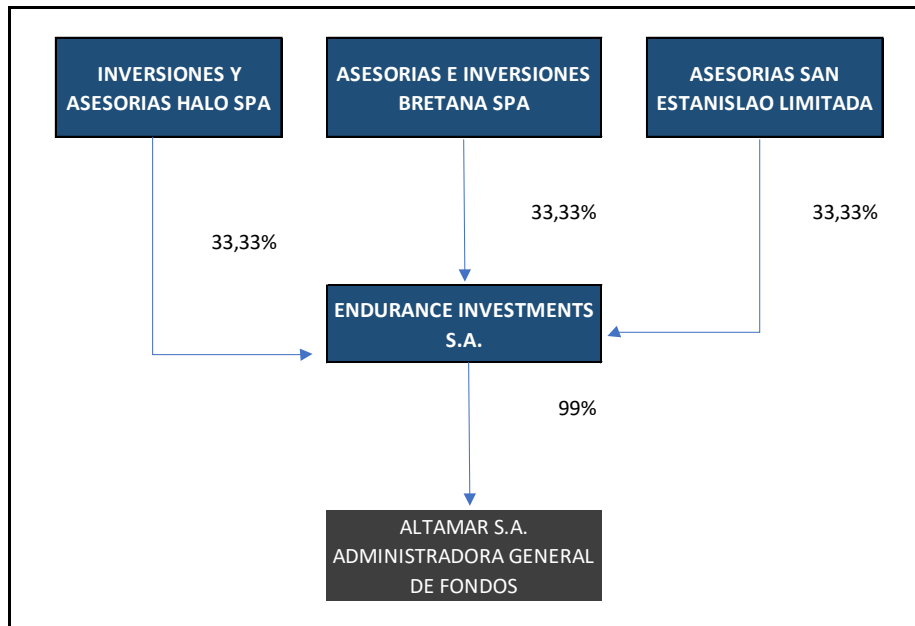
INVERSIONES Y ASESORIAS HALO SPA

ASESORIAS E INVERSIONES BRETANA SPA

ASESORIAS SAN ESTANISLAO LIMITADA

33,33%

33,33%

33,33%

ENDURANCE INVESTMENTS S.A.

99%

ALTAMAR S.A. ADMINISTRADORA GENERAL DE FONDOS